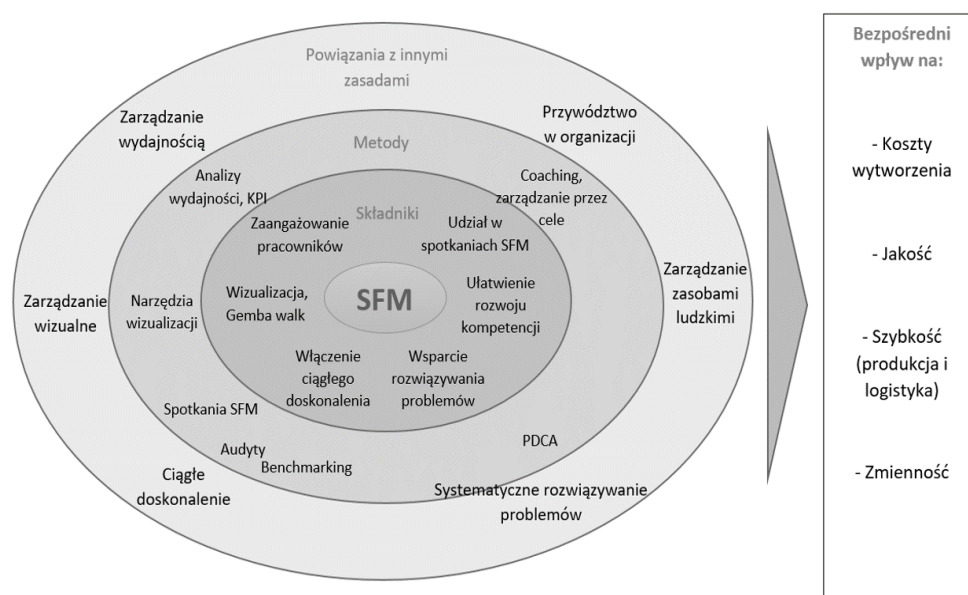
Powiązania z innymi zasadami

Zarządzanie wydajnością

Przywództwo w organizacji

Metody

Analizy wydajności, KPI

Coaching, zarządzanie przez cele

Składniki

Zaangażowanie pracowników

Udział w spotkaniach SFM

Zarządzanie wizualne

Narzędzia wizualizacji

Wizualizacja, Gemba walk

SFM

Ułatwienie rozwoju kompetencji

Zarządzanie zasobami ludzkimi

Włączenie ciągłego doskonalenia

Wsparcie rozwiązywania problemów

Spotkania SFM

Audyty

Benchmarking

PDCA

Ciągłe doskonalenie

Systematyczne rozwiązywanie problemów

Bezpośredni wpływ na:

- Koszty wytworzenia

- Jakość

- Szybkość (produkcja i logistyka)

- Zmienność